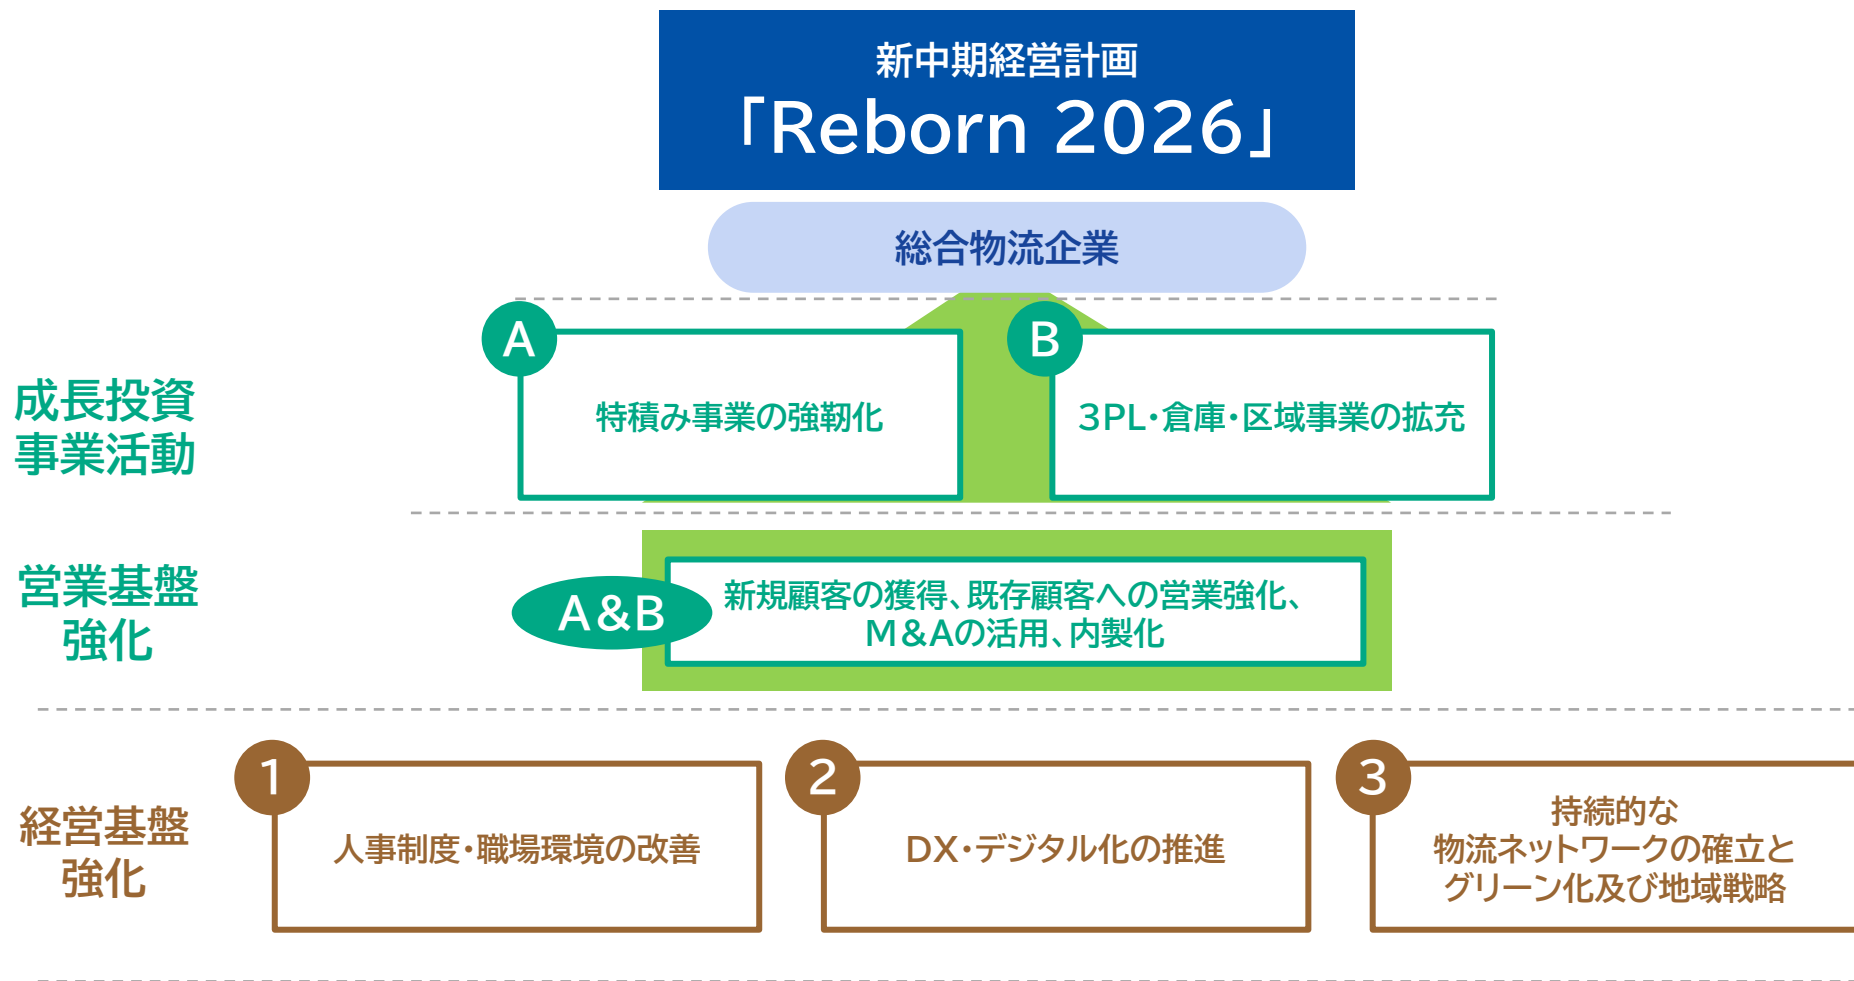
新中期経営計画
「Reborn 2026」

総合物流企業

成長投資
事業活動

A
特積み事業の強靭化

B
3PL・倉庫・区域事業の拡充

営業基盤
強化

A&B
新規顧客の獲得、既存顧客への営業強化、
M&Aの活用、内製化

経営基盤
強化

1
人事制度・職場環境の改善

2
DX・デジタル化の推進

3
持続的な
物流ネットワークの確立と
グリーン化及び地域戦略